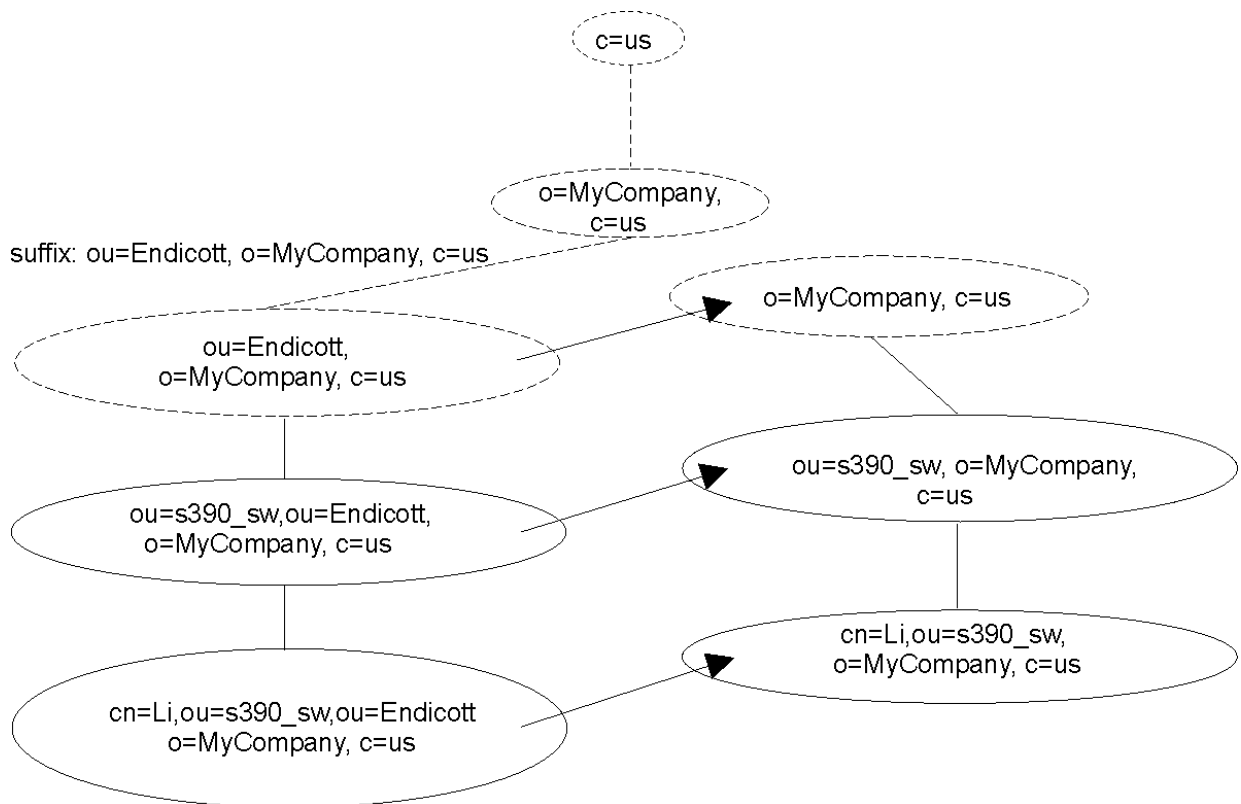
c=us

o=MyCompany, c=us

suffix: ou=Endicott, o=MyCompany, c=us

o=MyCompany, c=us

ou=Endicott, o=MyCompany, c=us

ou=s390_sw, o=MyCompany, c=us

ou=s390_sw,ou=Endicott, o=MyCompany, c=us

cn=Li,ou=s390_sw, o=MyCompany, c=us

cn=Li,ou=s390_sw,ou=Endicott o=MyCompany, c=us